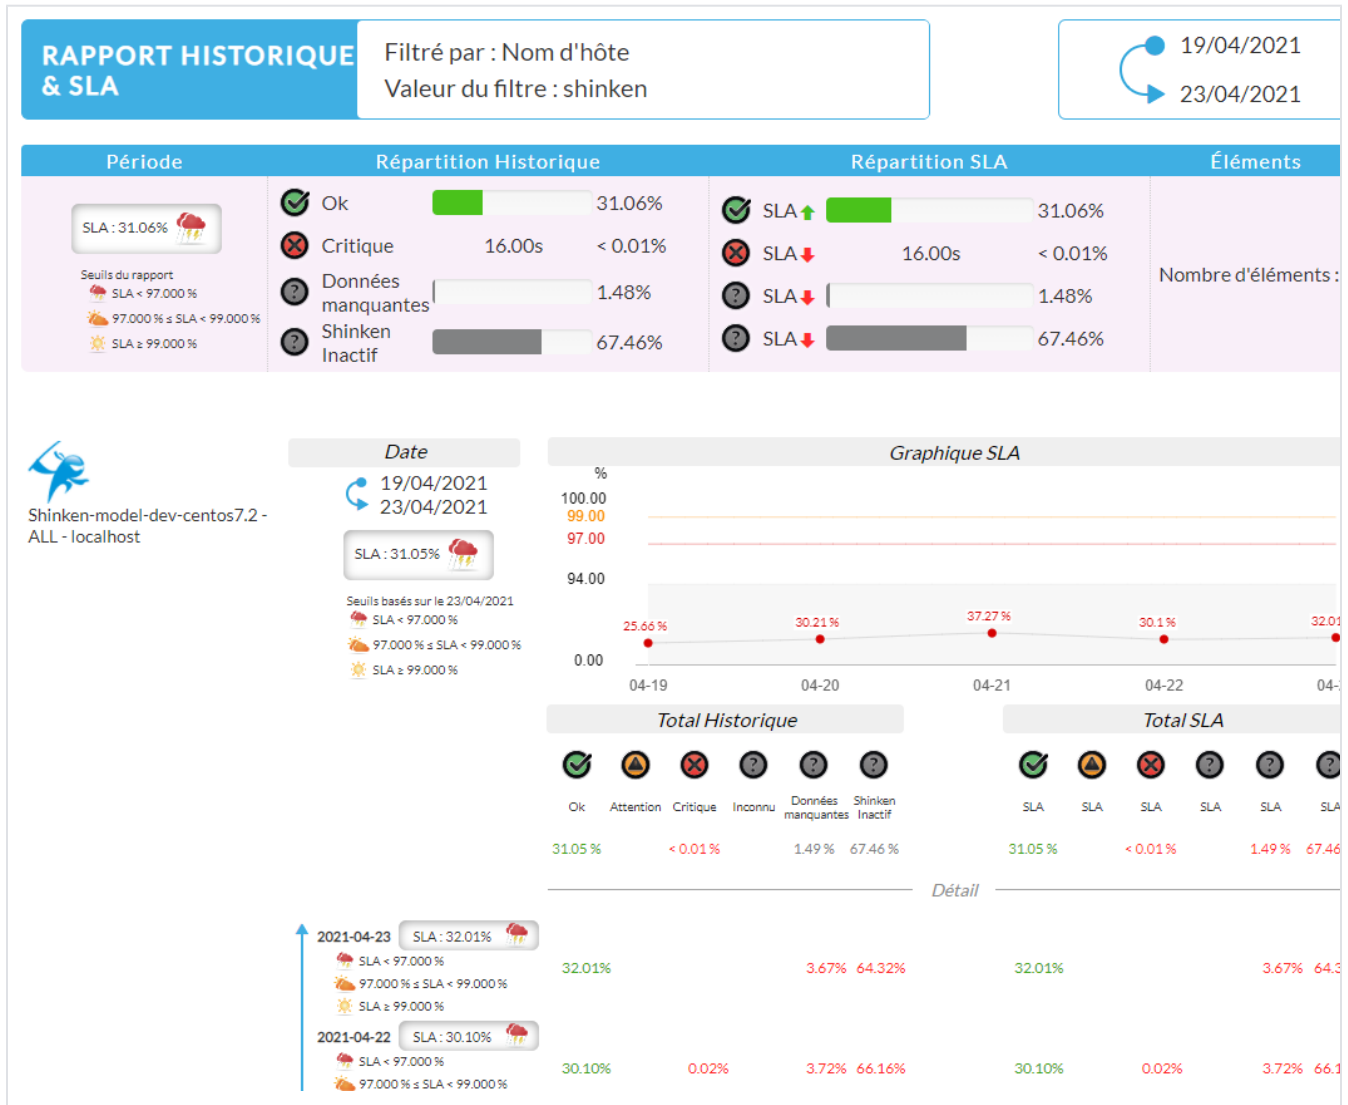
RAPPORT HISTORIQUE & SLA

Filtré par : Nom d'hôte
Valeur du filtre : shinken

19/04/2021
23/04/2021

| Période | Répartition Historique | | | Répartition SLA | | | Éléments |
|---|---|---|---|---|---|---|---|
| SLA : 31.06% | Ok | | 31.06% | SLA | | 31.06% | Nombre d'éléments : |
| Seuils du rapport | Critique | 16.00s | < 0.01% | SLA | 16.00s | < 0.01% | |
| SLA < 97.000 % | Données manquantes | | 1.48% | SLA | | 1.48% | |
| 97.000 % ≤ SLA < 99.000 % | Shinken Inactif | | 67.46% | SLA | | 67.46% | |
| SLA ≥ 99.000 % | | | | | | | |

Shinken-model-dev-centos7.2 - ALL - localhost

Date
19/04/2021
23/04/2021
SLA : 31.05%
Seuils basés sur le 23/04/2021
SLA < 97.000 %
97.000 % ≤ SLA < 99.000 %
SLA ≥ 99.000 %

Graphique SLA
%
100.00
99.00
97.00
94.00
0.00
25.66 %
30.21 %
37.27 %
30.1 %
32.01
04-19
04-20
04-21
04-22
04-

Total Historique
Ok Attention Critique Inconnu Données manquantes Shinken Inactif
31.05 % < 0.01 % 1.49 % 67.46 %

Total SLA
SLA SLA SLA SLA SLA SLA
31.05 % < 0.01 % 1.49 % 67.46

Détail

2021-04-23 SLA : 32.01%
SLA < 97.000 %
97.000 % ≤ SLA < 99.000 %
SLA ≥ 99.000 %
32.01% 3.67% 64.32% 32.01% 3.67% 64.3

2021-04-22 SLA : 30.10%
SLA < 97.000 %
97.000 % ≤ SLA < 99.000 %
30.10% 0.02% 3.72% 66.16% 30.10% 0.02% 3.72% 66.1